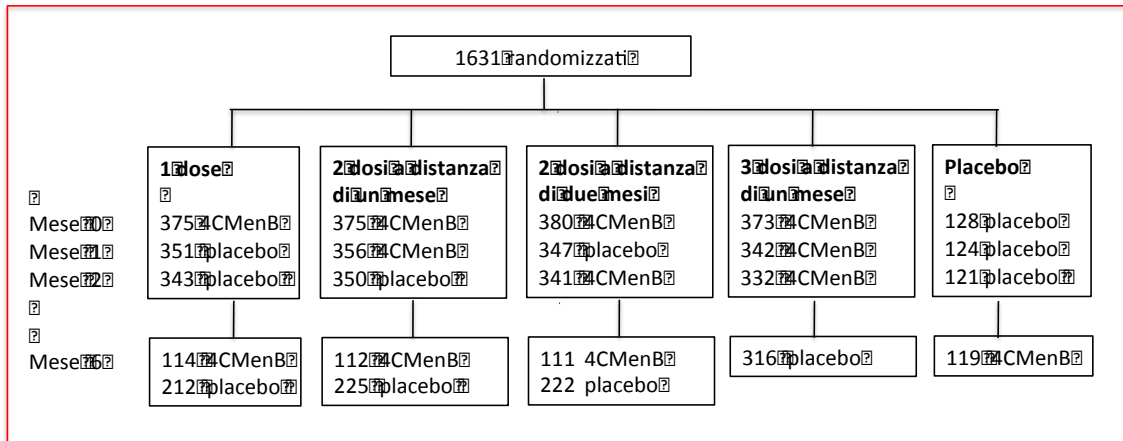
1631 randomizzati

Mese 0
Mese 1
Mese 2

Mese 6

1 dose
375 4CMenB
351 placebo
343 placebo

114 4CMenB
212 placebo

2 dosi a distanza di un mese
375 4CMenB
356 4CMenB
350 placebo

112 4CMenB
225 placebo

2 dosi a distanza di due mesi
380 4CMenB
347 placebo
341 4CMenB

111 4CMenB
222 placebo

3 dosi a distanza di un mese
373 4CMenB
342 4CMenB
332 4CMenB

316 placebo

Placebo
128 placebo
124 placebo
121 placebo

119 4CMenB